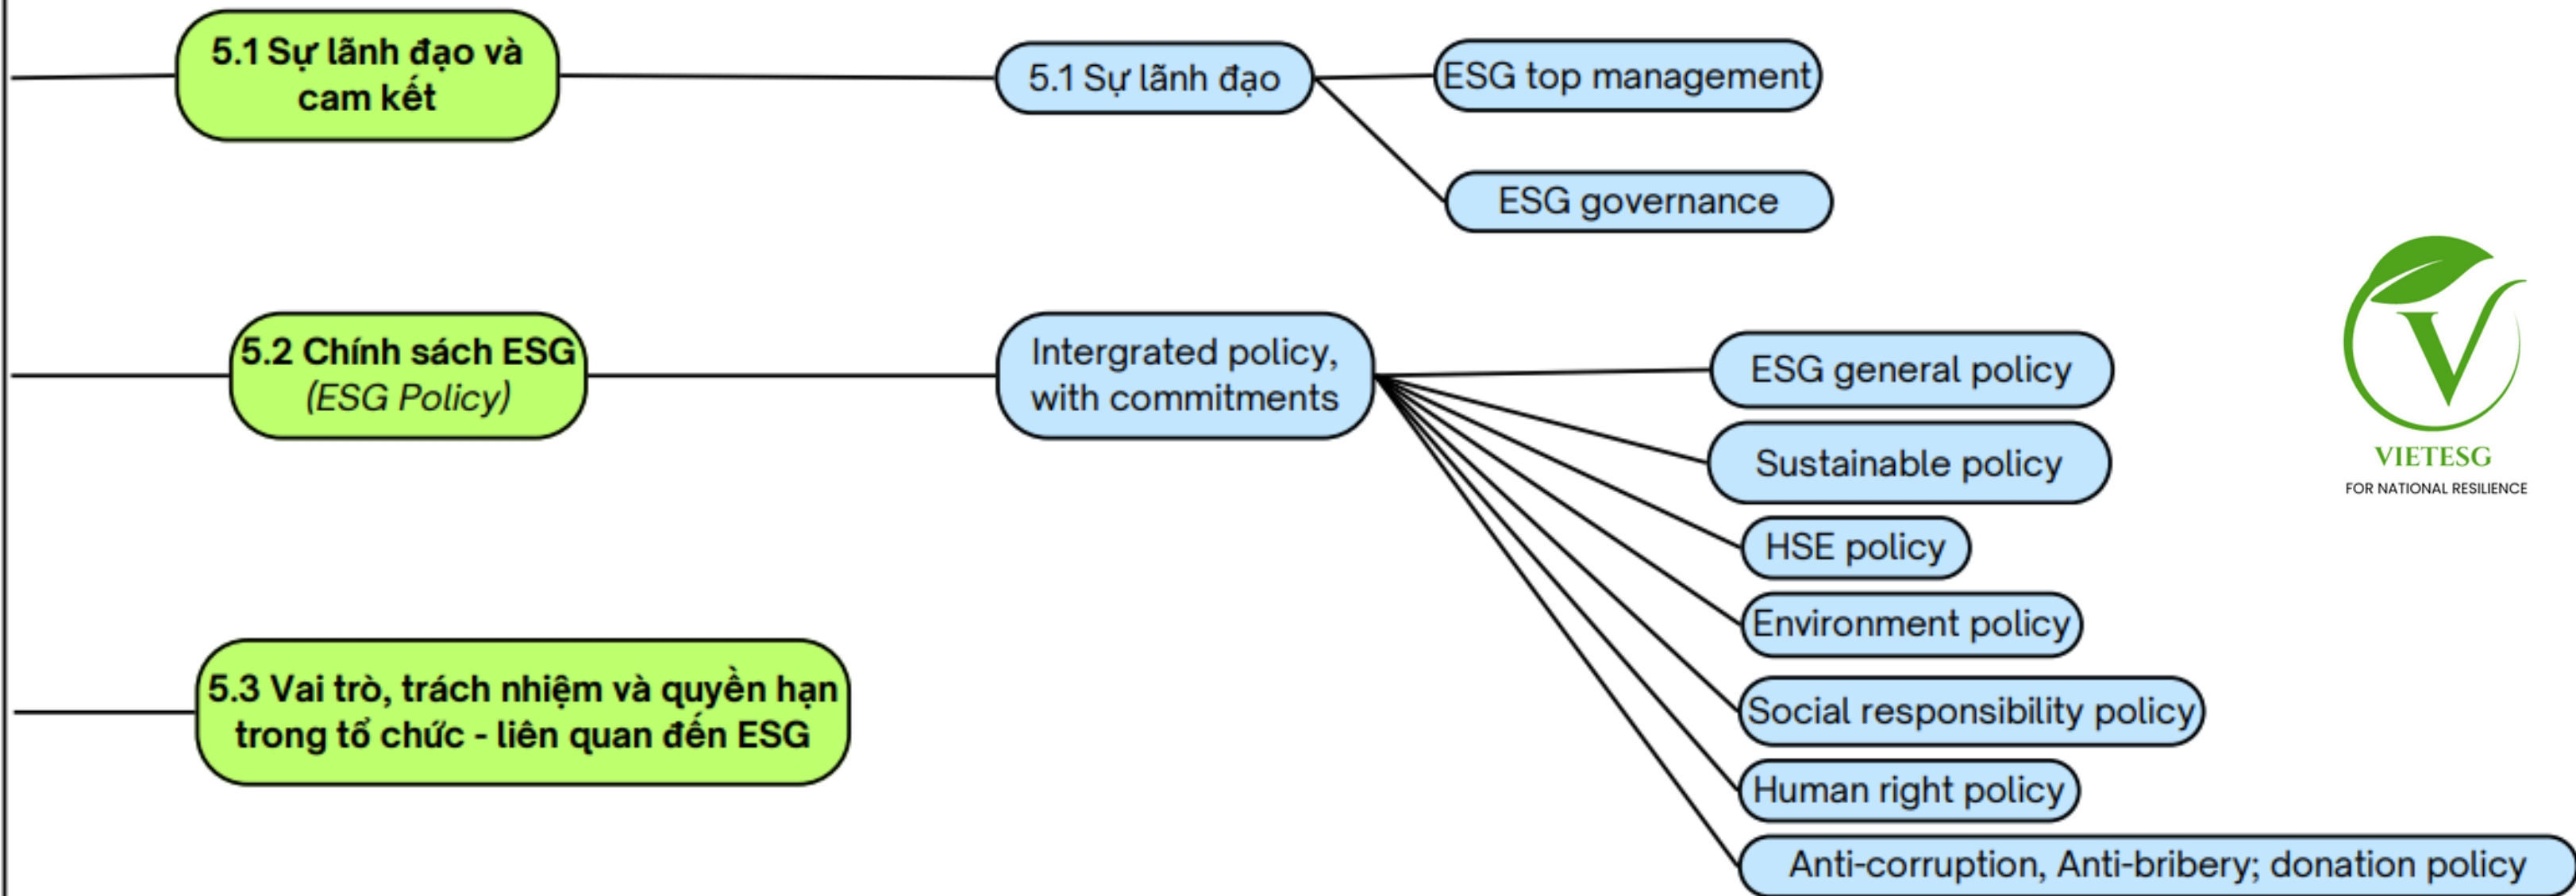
5.1 Sự lãnh đạo và cam kết

5.1 Sự lãnh đạo

ESG top management

ESG governance

5.2 Chính sách ESG (ESG Policy)

Intergrated policy, with commitments

ESG general policy

Sustainable policy

HSE policy

Environment policy

Social responsibility policy

Human right policy

Anti-corruption, Anti-bribery; donation policy

5.3 Vai trò, trách nhiệm và quyền hạn trong tổ chức - liên quan đến ESG

VIETESG
FOR NATIONAL RESILIENCE